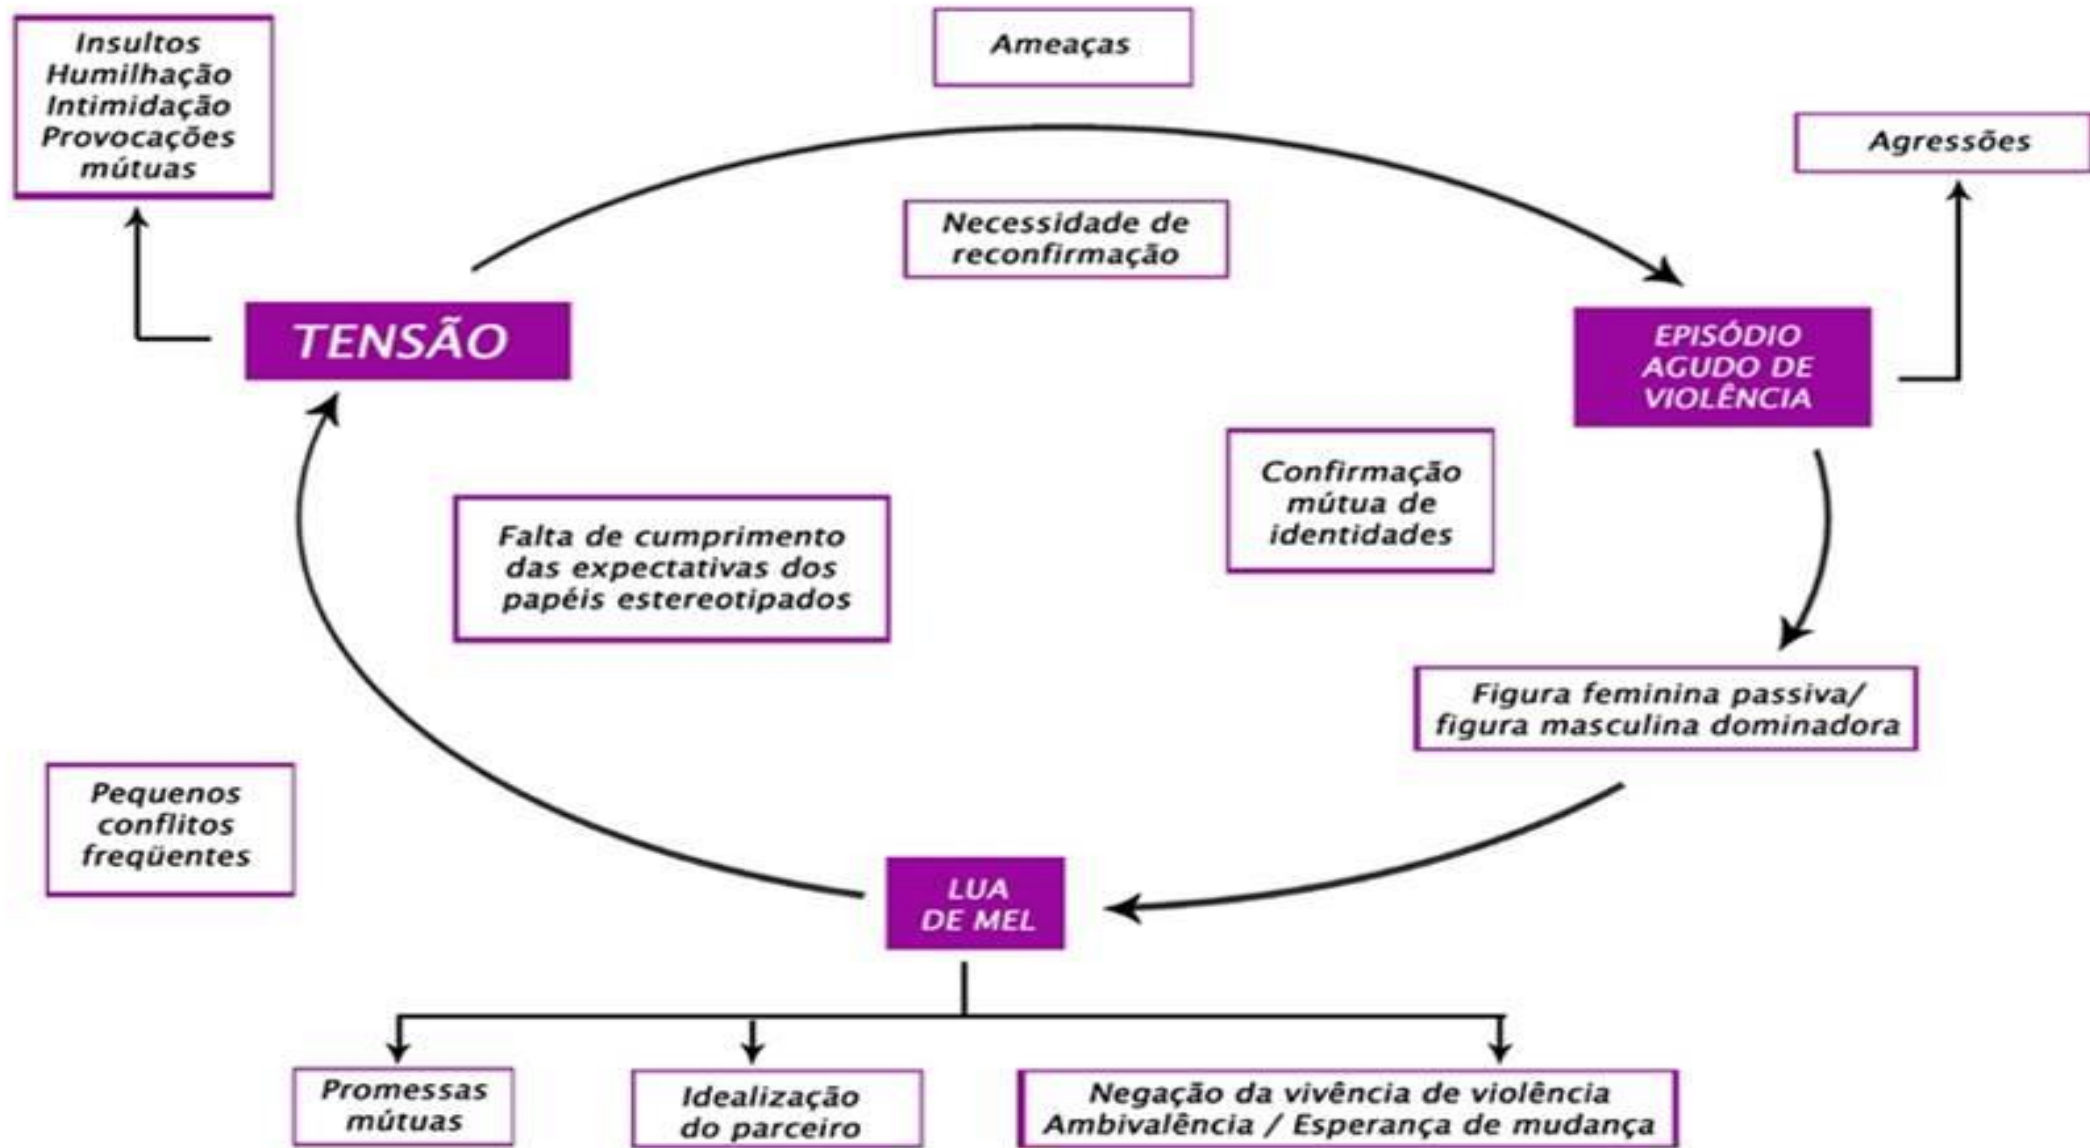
Insultos
Humilhação
Intimidação
Provocações mútuas

Ameaças

Agressões

Necessidade de reconfirmação

TENSÃO

EPISÓDIO AGUDO DE VIOLÊNCIA

Confirmação mútua de identidades

Falta de cumprimento das expectativas dos papéis estereotipados

Figura feminina passiva/ figura masculina dominadora

Pequenos conflitos freqüentes

LUA DE MEL

Promessas mútuas

Idealização do parceiro

Negação da vivência de violência
Ambivalência / Esperança de mudança